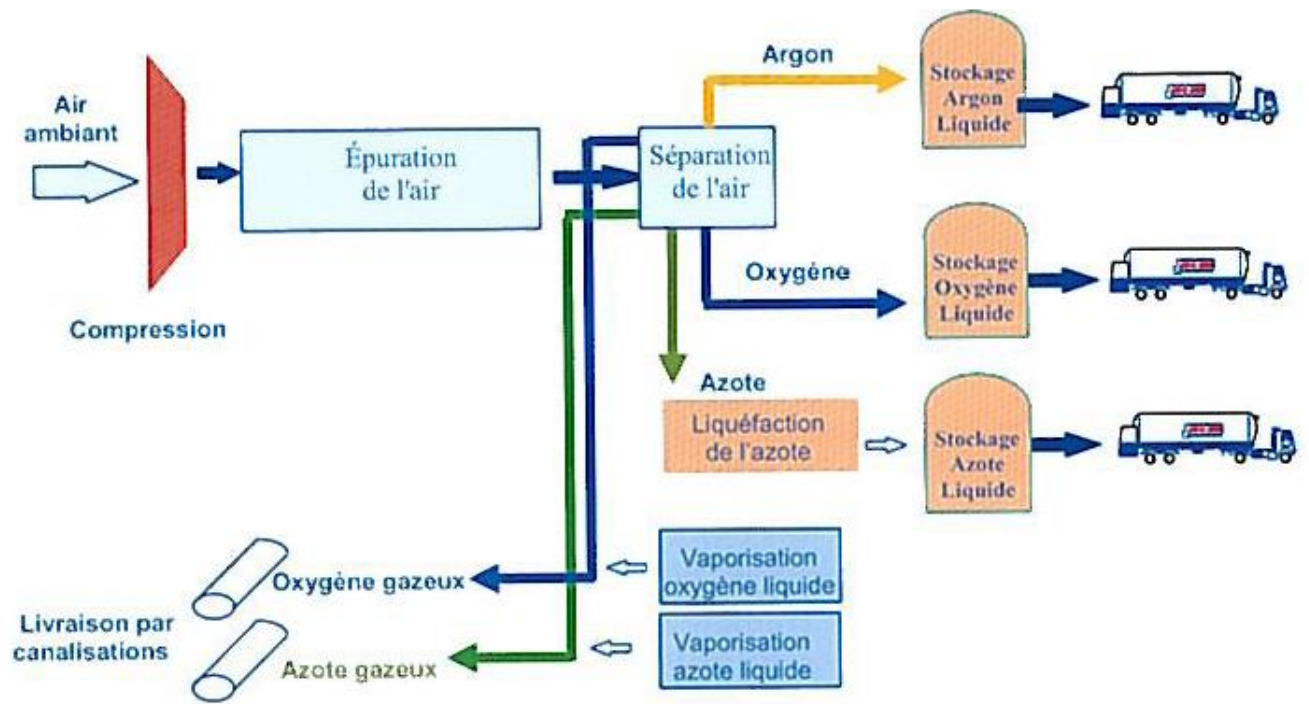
Air ambiant

Compression

Épuration de l'air

Séparation de l'air

Argon

Stockage Argon Liquide

Oxygène

Stockage Oxygène Liquide

Azote

Liquéfaction de l'azote

Stockage Azote Liquide

Vaporisation oxygène liquide

Vaporisation azote liquide

Oxygène gazeux

Azote gazeux

Livraison par canalisations